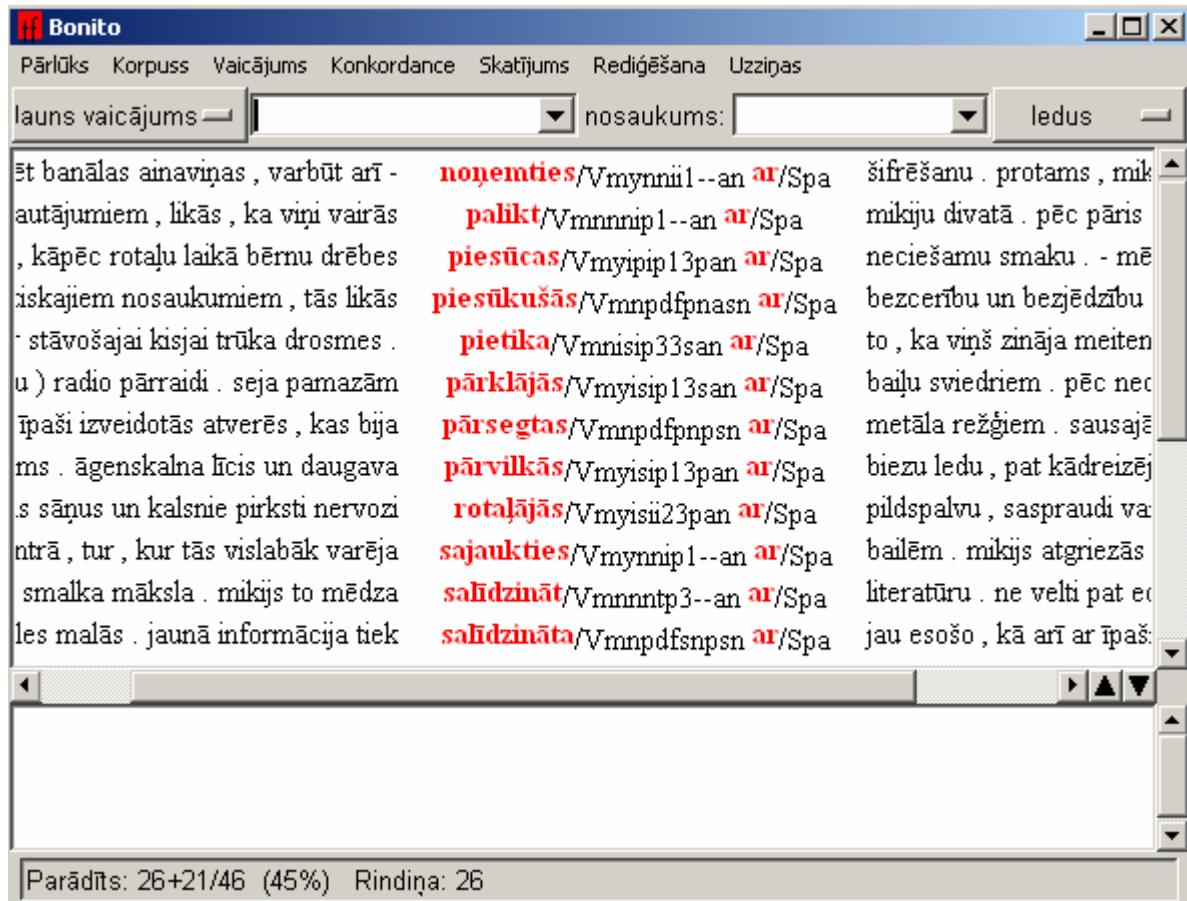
Bonito

Pārlūks Korpuss Vaicājums Konkordance Skatījums Rediģēšana Uzziņas

Jauns vaicājums nosaukums: ledus

ēt banālas ainaviņas , varbūt arī - noņemties/Vmynnii1--an ar/Spa šifrēšanu . protams , mik
autājumiem , likās , ka viņi vairās palikt/Vmnnnip1--an ar/Spa mikiju divatā . pēc pāris
, kāpēc rotaļu laikā bērnu drēbes piesūcas/Vmyipip13pan ar/Spa neciešamu smaku . - mē
ciskajiem nosaukumiem , tās likās piesūkušās/Vmnpdfpnasn ar/Spa bezcerību un bezjēdzību
stāvošajai kisjai trūka drosmes . pietika/Vmnisip33san ar/Spa to , ka viņš zināja meiten
u ) radio pārraidi . seja pamazām pārklājās/Vmyisip13san ar/Spa baiļu sviedriem . pēc nec
īpaši izveidotās atverēs , kas bija pārsegtas/Vmnpdfpnpsn ar/Spa metāla režģiem . sausajā
ms . āgenskalna līcis un daugava pārvilkās/Vmyisip13pan ar/Spa biezu ledu , pat kādreizēj
s sāņus un kalsnie pirksti nervozi rotaļājās/Vmyisii23pan ar/Spa pildspalvu , saspraudi va
ntrā , tur , kur tās vislabāk varēja sajaukties/Vmynnip1--an ar/Spa bailēm . mikijs atgriezās
smalka māksla . mikijs to mēdza salīdzināt/Vmnnntp3--an ar/Spa literatūru . ne velti pat ec
les malās . jaunā informācija tiek salīdzināta/Vmnpdfsnpsn ar/Spa jau esošo , kā arī ar īpaš

Parādīts: 26+21/46 (45%) Rindiņa: 26